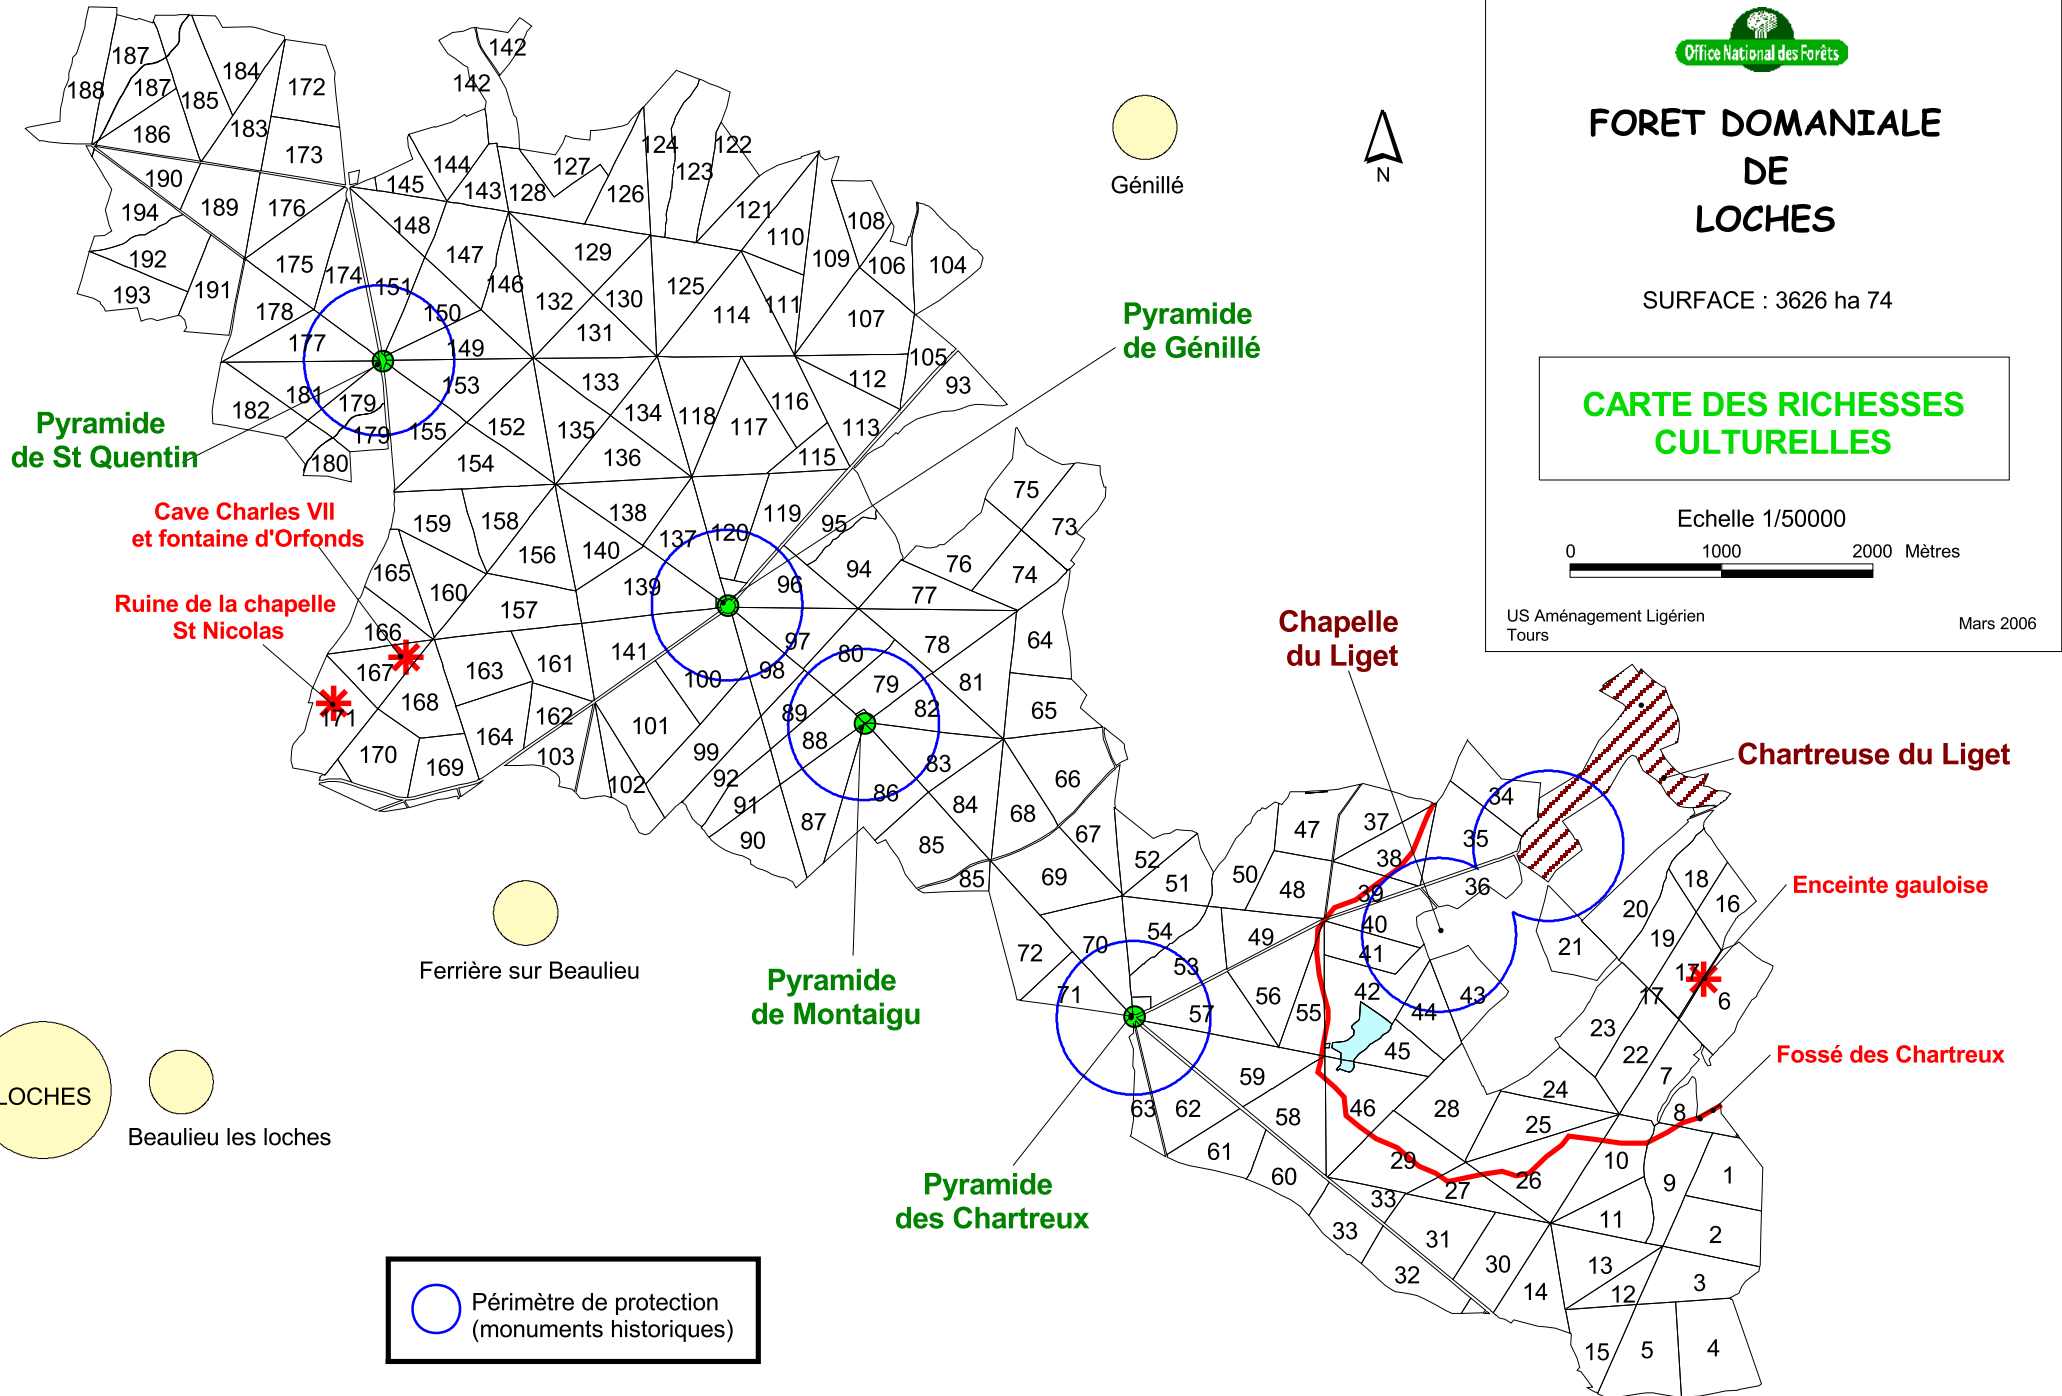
Office National des Forêts

FORET DOMANIALE
DE
LOCHES

SURFACE : 3626 ha 74

CARTE DES RICHESSES CULTURELLES

Echelle 1/50000
0 1000 2000 Mètres

US Aménagement Ligérien
Tours

Mars 2006

Génillé

N

Pyramide de Génillé

Pyramide de St Quentin

Cave Charles VII et fontaine d'Orfonds

Ruine de la chapelle St Nicolas

Chapelle du Liget

Chartreuse du Liget

Enceinte gauloise

Fossé des Chartreux

Ferrière sur Beaulieu

Pyramide de Montaigu

Pyramide des Chartreux

LOCHES

Beaulieu les loches

Périmètre de protection (monuments historiques)

188 187 187 184 185 172 186 183 173 142 142 190 189 176 194 145 144 143 128 127 124 123 122 126 121 192 175 174 148 147 129 110 108 109 106 104 193 191 151 146 132 130 125 178 150 131 114 111 107 177 149 133 112 105 93 181 179 153 134 118 116 117 113 182 179 155 152 135 136 115 180 154 138 119 159 158 156 140 137 120 95 75 73 165 160 157 139 96 94 76 74 77 166 163 161 141 97 80 78 64 167 168 162 101 100 98 79 81 171 170 169 164 103 99 89 82 65 102 92 88 83 66 91 87 86 84 68 67 90 85 69 52 51 50 47 37 34 85 38 35 48 39 36 18 16 40 20 72 70 54 49 41 21 19 53 13 6 71 57 56 55 42 43 17 44 23 45 22 7 59 24 63 62 58 46 28 8 25 29 10 61 60 33 27 26 9 1 11 33 31 2 30 13 32 14 12 3 15 5 4